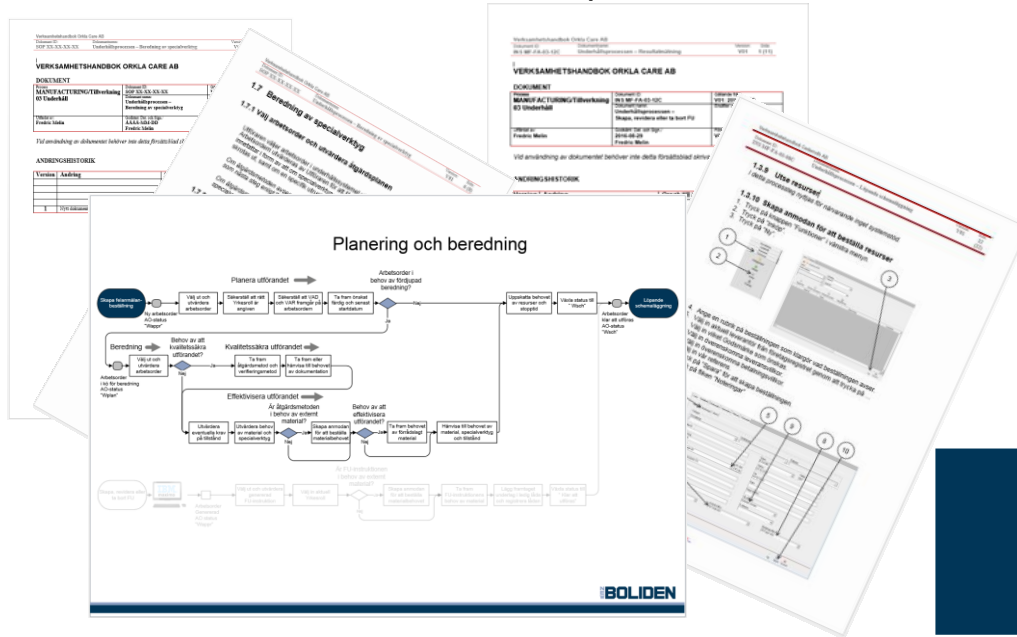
Verksamhetshandbok Orkla Care AB

SOP XX-XX-XX-XX Underhållsprocessen – Beredning av specialverktyg

VERKSAMHETSHANDBOK ORKLA CARE AB

DOKUMENT

MANUFACTURING/Tillverkning 03 Underhåll

SOP XX-XX-XX-XX

Underhållsprocessen – Beredning av specialverktyg

Fredric Melin

AAAA-MM-DD Fredric Melin

Vid användning av dokumentet behöver inte detta försättsblad s

ÄNDRINGSHISTORIK

| Version | Ändring |
|---|---|
| 1 | Nytt dokument |

1.7 Beredning av specialverktyg

1.7.1 Val av arbetsorder och utvärdera åtgärdsplanen

Verksamhetshandbok Orkla Care AB

IM3-MF-FA-03-12C Underhållsprocessen – Resultatmätning V01

VERKSAMHETSHANDBOK ORKLA CARE AB

DOKUMENT

MANUFACTURING/Tillverkning 03 Underhåll

IM3-MF-FA-03-12C

Underhållsprocessen – Skapa, revidera eller ta bort FU

V01 2016

Fredric Melin

2016-05-26 Fredric Melin

Vid användning av dokumentet behöver inte detta försättsblad skriva

ÄNDRINGSHISTORIK

1.2.9 Utse resurser

1.2.10 Skapa anmodan för att beställa resurser

1 Tryck på knappen "Funktioner" i vänstra menyn
2 Tryck på "Ny"
3 Tryck på "Ny"

Planering och beredning

Planera utförandet

Skapa felanmälan bedömning

Ny arbetsorder AO-status "Wappr"

Välj ut och utvärdera arbetsorder

Säkerställ att rätt Yrkesroll är angiven

Säkerställ att VAD och VAR framgår på arbetsordern

Ta fram önskat färdig och senast startdatum

Arbetsorder i behov av fördjupad beredning?

Nej

Ja

Uppskatta behovet av resurser och stopptid

Växla status till "Wsch"

Arbetsorder klar att utföras AO-status "Wsch"

Löpande schemaläggning

Beredning

Behov av att kvalitetssäkra utförandet?

Kvalitetssäkra utförandet

Arbetsorder i kö för beredning AO-status "Wplan"

Välj ut och utvärdera arbetsorder

Nej

Ja

Ta fram åtgärdsmetod och verifieringsmetod

Ta fram eller hänvisa till behovet av dokumentation

Effektivisera utförandet

Är åtgärdsmetoden i behov av externt material?

Behov av att effektivisera utförandet?

Utvärdera eventuella krav på tillstånd

Utvärdera behov av material och specialverktyg

Ja

Nej

Skapa anmodan för att beställa materialbehovet

Ja

Nej

Ta fram behovet av förrådslagt material

Hänvisa till behovet av material, specialverktyg och tillstånd

BOLIDEN